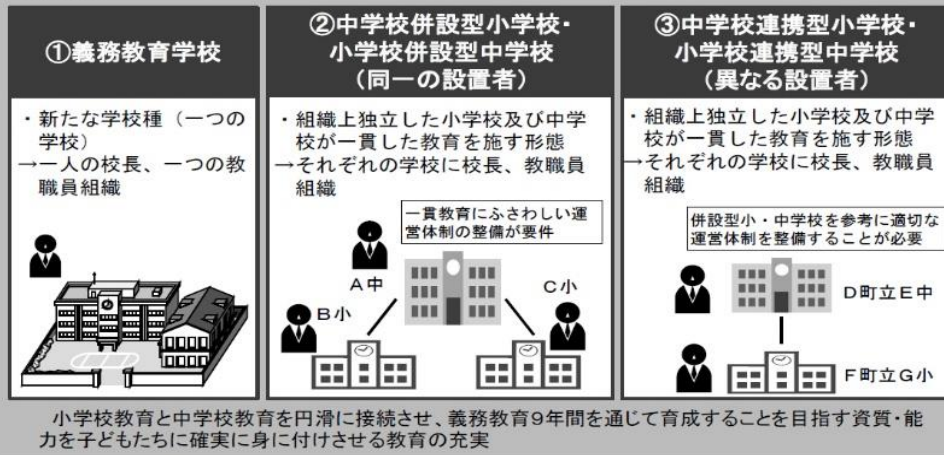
①義務教育学校

・新たな学校種（一つの学校）
→一人の校長、一つの教職員組織

②中学校併設型小学校・小学校併設型中学校
（同一の設置者）

・組織上独立した小学校及び中学校が一貫した教育を施す形態
→それぞれの学校に校長、教職員組織

一貫教育にふさわしい運営体制の整備が要件

A中

B小

C小

③中学校連携型小学校・小学校連携型中学校
（異なる設置者）

・組織上独立した小学校及び中学校が一貫した教育を施す形態
→それぞれの学校に校長、教職員組織

併設型小・中学校を参考に適切な運営体制を整備することが必要

D町立E中

F町立G小

小学校教育と中学校教育を円滑に接続させ、義務教育9年間を通じて育成することを目指す資質・能力を子どもたちに確実に身に付けさせる教育の充実